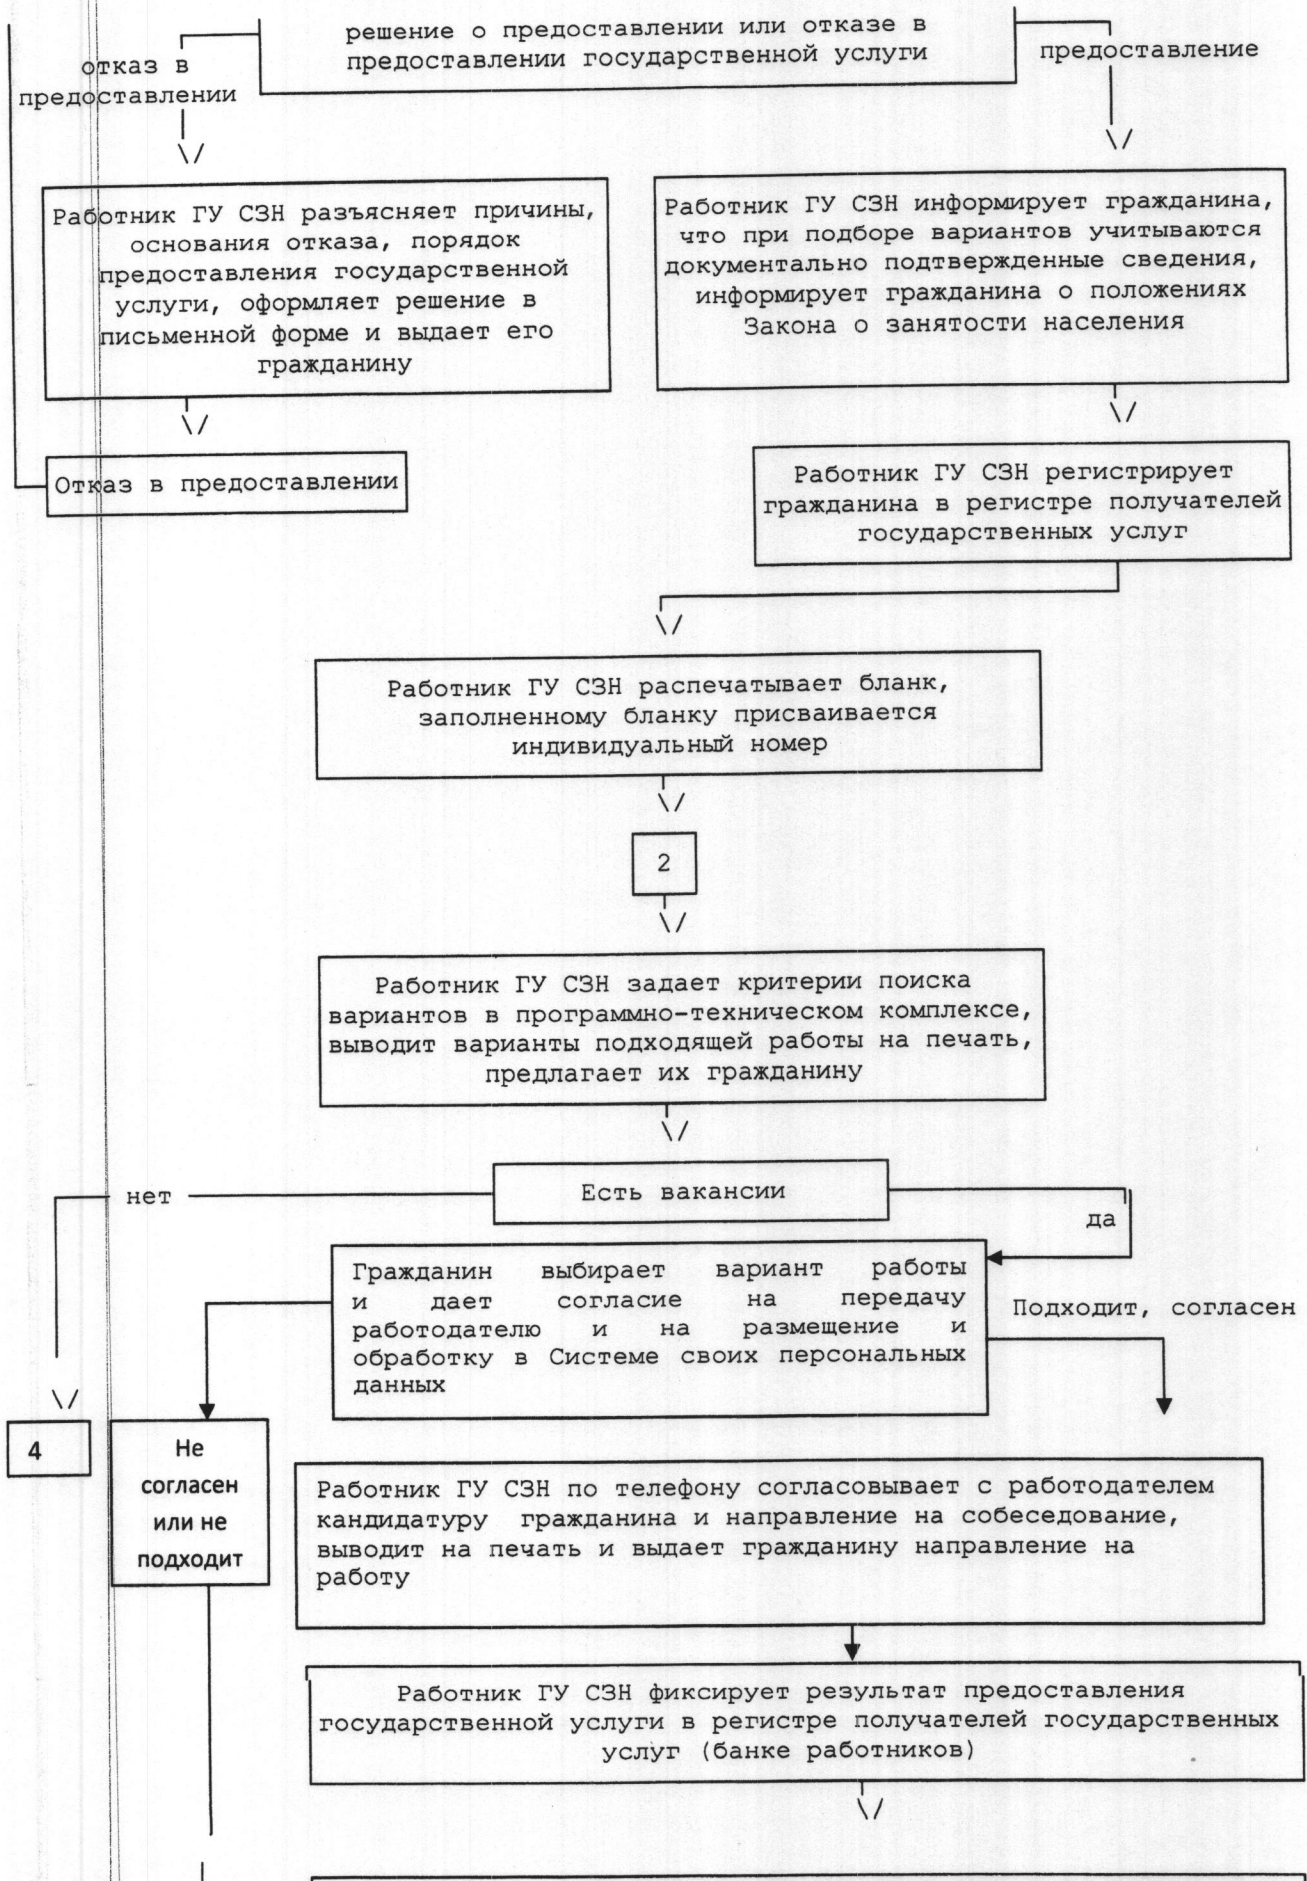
решение о предоставлении или отказе в предоставлении государственной услуги

отказ в предоставлении

предоставление

\/

\/

Работник ГУ СЗН разъясняет причины, основания отказа, порядок предоставления государственной услуги, оформляет решение в письменной форме и выдает его гражданину

Работник ГУ СЗН информирует гражданина, что при подборе вариантов учитываются документально подтвержденные сведения, информирует гражданина о положениях Закона о занятости населения

\/

\/

Отказ в предоставлении

Работник ГУ СЗН регистрирует гражданина в регистре получателей государственных услуг

\/

Работник ГУ СЗН распечатывает бланк, заполненному бланку присваивается индивидуальный номер

\/

2

\/

Работник ГУ СЗН задает критерии поиска вариантов в программно-техническом комплексе, выводит варианты подходящей работы на печать, предлагает их гражданину

\/

нет

Есть вакансии

да

Гражданин выбирает вариант работы и дает согласие на передачу работодателю и на размещение и обработку в Системе своих персональных данных

Подходит, согласен

\/

4

Не согласен или не подходит

Работник ГУ СЗН по телефону согласовывает с работодателем кандидатуру гражданина и направление на собеседование, выводит на печать и выдает гражданину направление на работу

Работник ГУ СЗН фиксирует результат предоставления государственной услуги в регистре получателей государственных услуг (банке работников)

\/